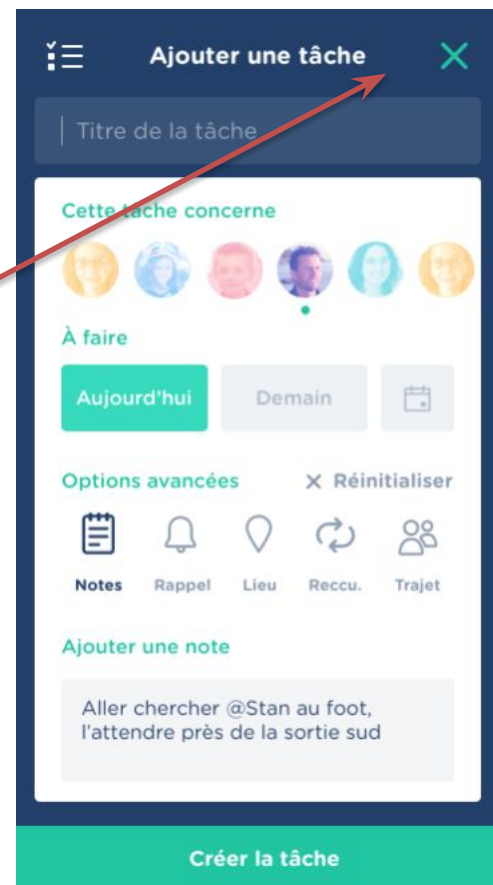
Ajouter une tâche

Titre de la tâche

Cette tâche concerne

À faire

Aujourd'hui

Demain

Options avancées

× Réinitialiser

Notes

Rappel

Lieu

Reccu.

Trajet

Ajouter une note

Aller chercher @Stan au foot, l'attendre près de la sortie sud

Créer la tâche